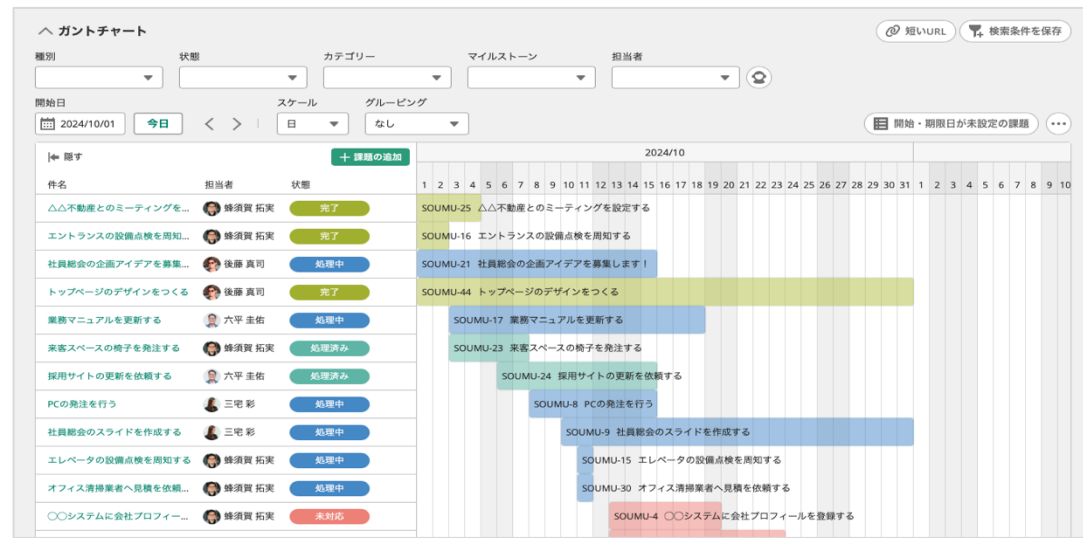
ガントチャート

短いURL　検索条件を保存

種別　状態　カテゴリー　マイルストーン　担当者

開始日　2024/10/01　今日　スケール　日　グルーピング　なし

開始・期限日が未設定の課題

隠す　課題の追加

2024/10

| 件名 | 担当者 | 状態 |
|---|---|---|
| △△不動産とのミーティングを... | 蜂須賀 拓実 | 完了 |
| エントランスの設備点検を周知... | 蜂須賀 拓実 | 完了 |
| 社員総会の企画アイデアを募集... | 後藤 真司 | 処理中 |
| トップページのデザインをつくる | 後藤 真司 | 完了 |
| 業務マニュアルを更新する | 六平 圭佑 | 処理中 |
| 来客スペースの椅子を発注する | 蜂須賀 拓実 | 処理済み |
| 採用サイトの更新を依頼する | 六平 圭佑 | 処理済み |
| PCの発注を行う | 三宅 彩 | 処理中 |
| 社員総会のスライドを作成する | 三宅 彩 | 処理中 |
| エレベータの設備点検を周知する | 蜂須賀 拓実 | 処理中 |
| オフィス清掃業者へ見積を依頼... | 蜂須賀 拓実 | 処理中 |
| 〇〇システムに会社プロフィー... | 蜂須賀 拓実 | 未対応 |

1 2 3 4 5 6 7 8 9 10 11 12 13 14 15 16 17 18 19 20 21 22 23 24 25 26 27 28 29 30 31 1 2 3 4 5 6 7 8 9 10

SOUMU-25 △△不動産とのミーティングを設定する
SOUMU-16 エントランスの設備点検を周知する
SOUMU-21 社員総会の企画アイデアを募集します！
SOUMU-44 トップページのデザインをつくる
SOUMU-17 業務マニュアルを更新する
SOUMU-23 来客スペースの椅子を発注する
SOUMU-24 採用サイトの更新を依頼する
SOUMU-8 PCの発注を行う
SOUMU-9 社員総会のスライドを作成する
SOUMU-15 エレベータの設備点検を周知する
SOUMU-30 オフィス清掃業者へ見積を依頼する
SOUMU-4 〇〇システムに会社プロフィールを登録する